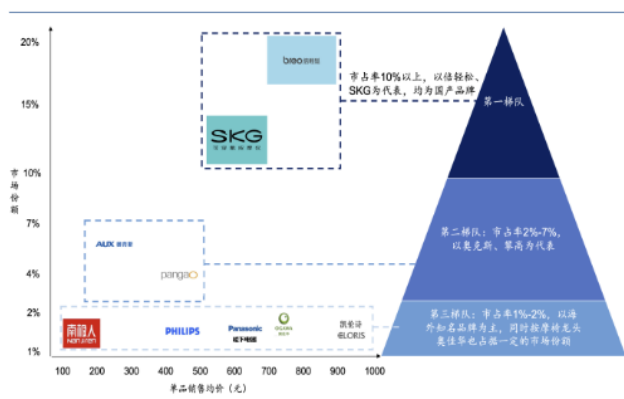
20%
15%
10%
7%
4%
2%
1%
市场份额
breo倍轻松
SKG
市占率10%以上，以倍轻松、SKG为代表，均为国产品牌
第一梯队
AUX 奥克斯
pangao
第二梯队：市占率2%-7%，以奥克斯、攀高为代表
南极人 NANJIREN
PHILIPS
Panasonic 松下电器
OGAWA 奥佳华
凯伦诗 ●LORIS
第三梯队：市占率1%-2%，以海外知名品牌为主，同时按摩椅龙头奥佳华也占据一定的市场份额
100 200 300 400 500 600 700 800 900 1000
单品销售均价（元）